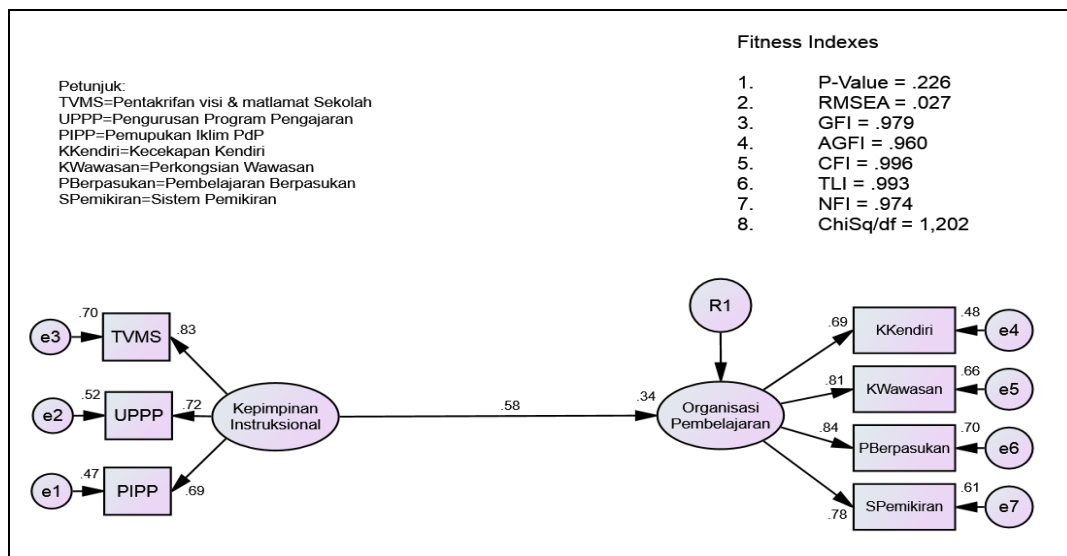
Fitness Indexes

1. P-Value = .226
2. RMSEA = .027
3. GFI = .979
4. AGFI = .960
5. CFI = .996
6. TLI = .993
7. NFI = .974
8. ChiSq/df = 1,202

Petunjuk:
TVMS=Pentakrifan visi & matlamat Sekolah
UPPP=Pengurusan Program Pengajaran
PIPP=Pemupukan Iklim PdP
KKendiri=Kecekapan Kendiri
KWawasan=Perkongsian Wawasan
PBerpasukan=Pembelajaran Berpasukan
SPemikiran=Sistem Pemikiran

e3 .70 TVMS .83
e2 .52 UPPP .72
e1 .47 PIPP .69
Kepimpinan Instruksional
.58
R1
.34
Organisasi Pembelajaran
.69 KKendiri .48 e4
.81 KWawasan .66 e5
.84 PBerpasukan .70 e6
.78 SPemikiran .61 e7